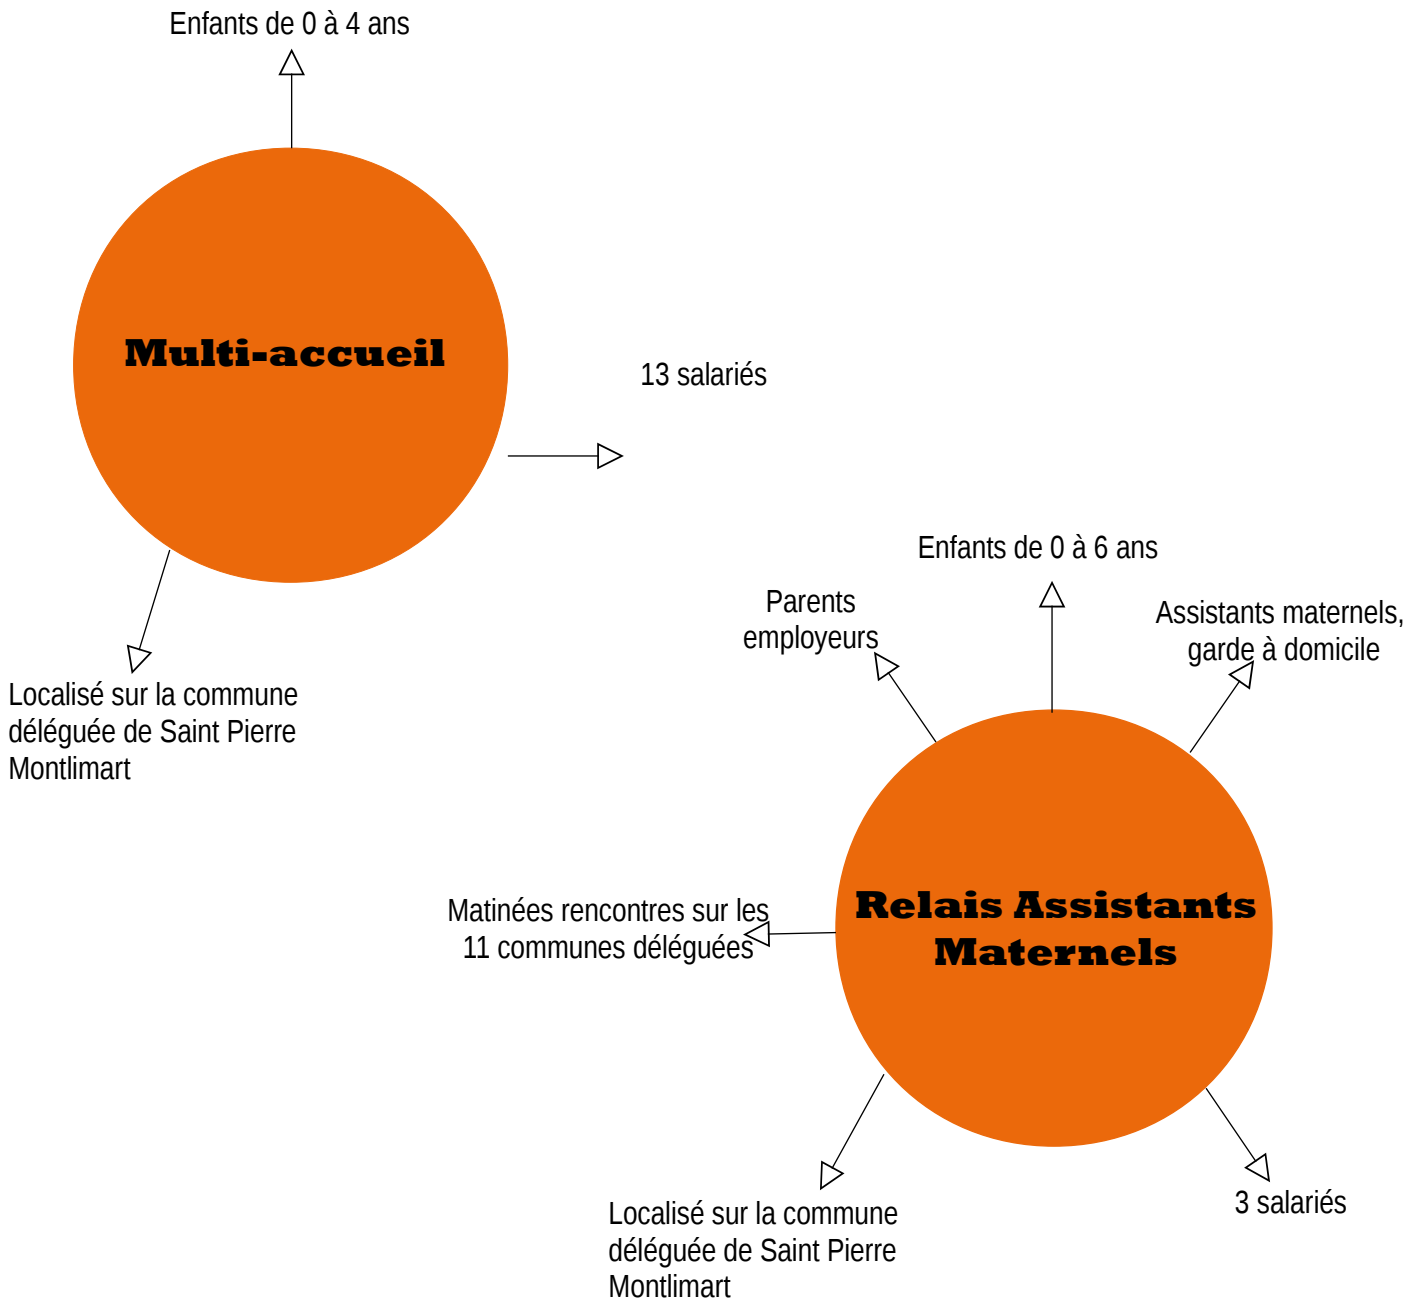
Enfants de 0 à 4 ans

Multi-accueil

13 salariés

Localisé sur la commune déléguée de Saint Pierre Montlimart

Enfants de 0 à 6 ans

Parents employeurs

Assistants maternels, garde à domicile

Relais Assistants Maternels

Matinées rencontres sur les 11 communes déléguées

Localisé sur la commune déléguée de Saint Pierre Montlimart

3 salariés